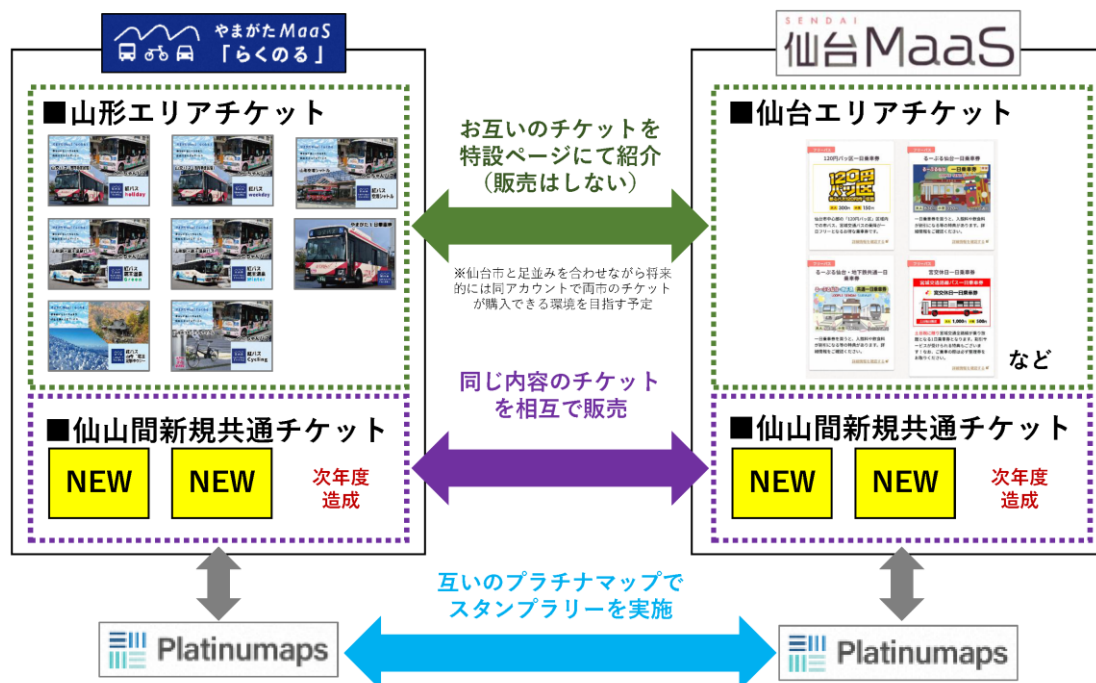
やまがたMaaS
「らくのる」

SENDAI
仙台MaaS

■山形エリアチケット

紅バス holiday

紅バス weekday

紅バス 蔵王温泉 green

紅バス 蔵王温泉 winter

紅バス 蔵王温泉

紅バス cycling

やまがた1日乗車券

お互いのチケットを特設ページにて紹介（販売はしない）

※仙台市と足並みを合わせながら将来的には同アカウントで両市のチケットが購入できる環境を目指す予定

■仙台エリアチケット

120円パス区一日乗車券

るーぷる仙台一日乗車券

るーぷる仙台・地下鉄共通一日乗車券

宮交休日一日乗車券

など

同じ内容のチケットを相互で販売

■仙山間新規共通チケット

NEW

NEW

次年度造成

■仙山間新規共通チケット

NEW

NEW

次年度造成

互いのプラチナマップでスタンプラリーを実施

Platinumaps

Platinumaps